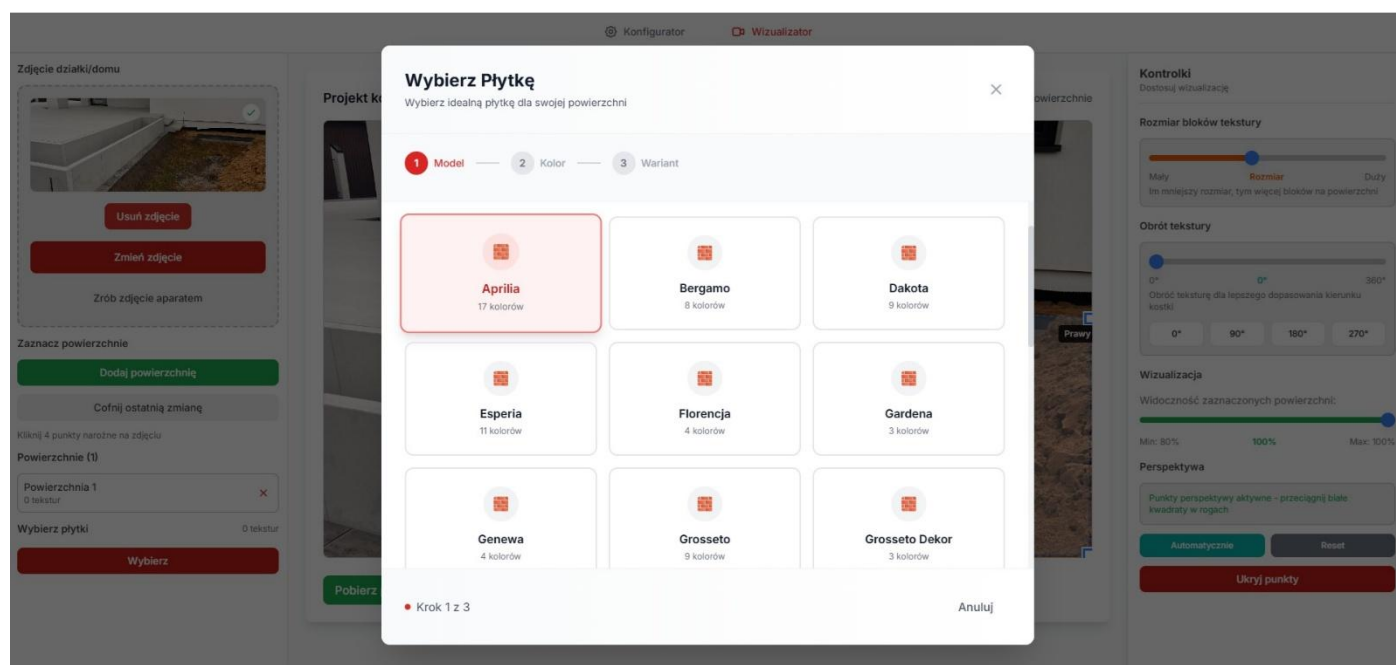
Konfigurator
Wizualizator

Zdjęcie działki/domu

Usuń zdjęcie

Zmień zdjęcie

Zrób zdjęcie aparatem

Zaznacz powierzchnie

Dodaj powierzchnię

Cofnij ostatnią zmianę

Kliknij 4 punkty narożne na zdjęciu

Powierzchnie (1)

Powierzchnia 1
0 tekstur

Wybierz płytki
0 tekstur

Wybierz

Projekt ko

Pobierz

owierzchnie

Prawy

Wybierz Płytkę
Wybierz idealną płytkę dla swojej powierzchni

1 Model
2 Kolor
3 Wariant

Aprilia
17 kolorów

Bergamo
8 kolorów

Dakota
9 kolorów

Esperia
11 kolorów

Florencja
4 kolorów

Gardena
3 kolorów

Genewa
4 kolorów

Grosseto
9 kolorów

Grosseto Dekor
3 kolorów

Krok 1 z 3

Anuluj

Kontrolki
Dostosuj wizualizację

Rozmiar bloków tekstury

Mały
Rozmiar
Duży
Im mniejszy rozmiar, tym więcej bloków na powierzchni

Obrót tekstury

0°
0°
360°
Obróć teksturę dla lepszego dopasowania kierunku kostki

0°
90°
180°
270°

Wizualizacja

Widoczność zaznaczonych powierzchni:

Min: 80%
100%
Max: 100%

Perspektywa

Punkty perspektywy aktywne - przeciągnij białe kwadraty w rogach

Automatycznie
Reset

Ukryj punkty